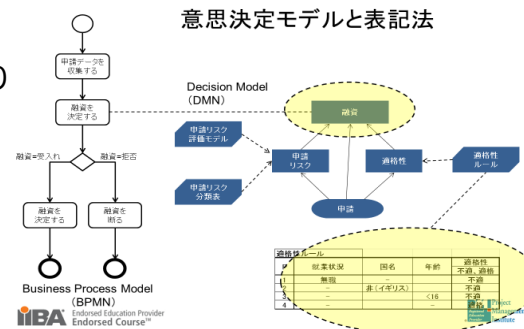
意思決定モデルと表記法

申請データを収集する

融資を決定する

融資=受入れ

融資=拒否

融資を決定する

融資を断る

Business Process Model
（BPMN）

Decision Model
（DMN）

融資

申請リスク評価モデル

申請リスク

適格性

適格性ルール

申請リスク分類表

申請

適格性ルール

| # | 就業状況 | 国名 | 年齢 | 適格性 不適, 適格 |
|---|---|---|---|---|
| 1 | 無職 | - | - | 不適 |
| 2 | - | 非（イギリス） | - | 不適 |
| 3 | - | - | <16 | 不適 |
| 4 | - | - | - | 適格 |

IIBA Endorsed Education Provider
Endorsed Course™

Project Management Institute